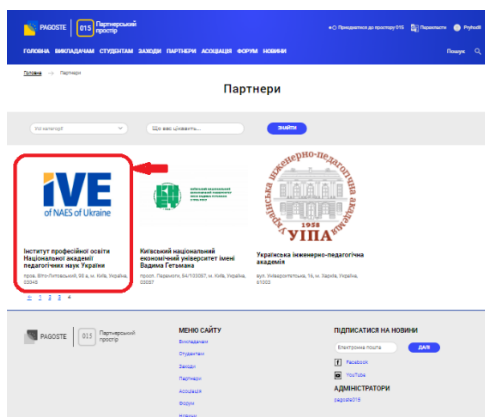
PAGOSTE 015 Партнерський простір

Приєднатися до простору 015 | Перекласти | Рубцов

ГОЛОВНА ВИКЛАДАЧАМ СТУДЕНТАМ ЗАХОДИ ПАРТНЕРИ АСОЦІАЦІЯ ФОРУМ НОВИНИ

Пошук

Головна → Партнери

Партнери

Усі категорії | Що вас цікавить... | ЗНАЙТИ

IVE of NAES of Ukraine

Інститут професійної освіти Національної академії педагогічних наук України

вулка. Вітто Литовський, 98 а, м. Київ, Україна, 03045

Київський національний економічний університет імені Вадима Гетьмана

проспект Перемоги, 54/1 03057, м. Київ, Україна, 03057

Українська інженерно-педагогічна академія

УІПА 1958

вул. Університетська, 16, м. Харків, Україна, 61003

1 2 3 4

PAGOSTE 015 Партнерський простір

МЕНЮ САЙТУ
Викладачам
Студентам
Заходи
Партнери
Асоціація
Форум
Новини

ПІДПИСАТИСЯ НА НОВИНИ
Електронна пошта | ДАЛІ
Facebook
YouTube
АДМІНІСТРАТОРИ
pagoste015